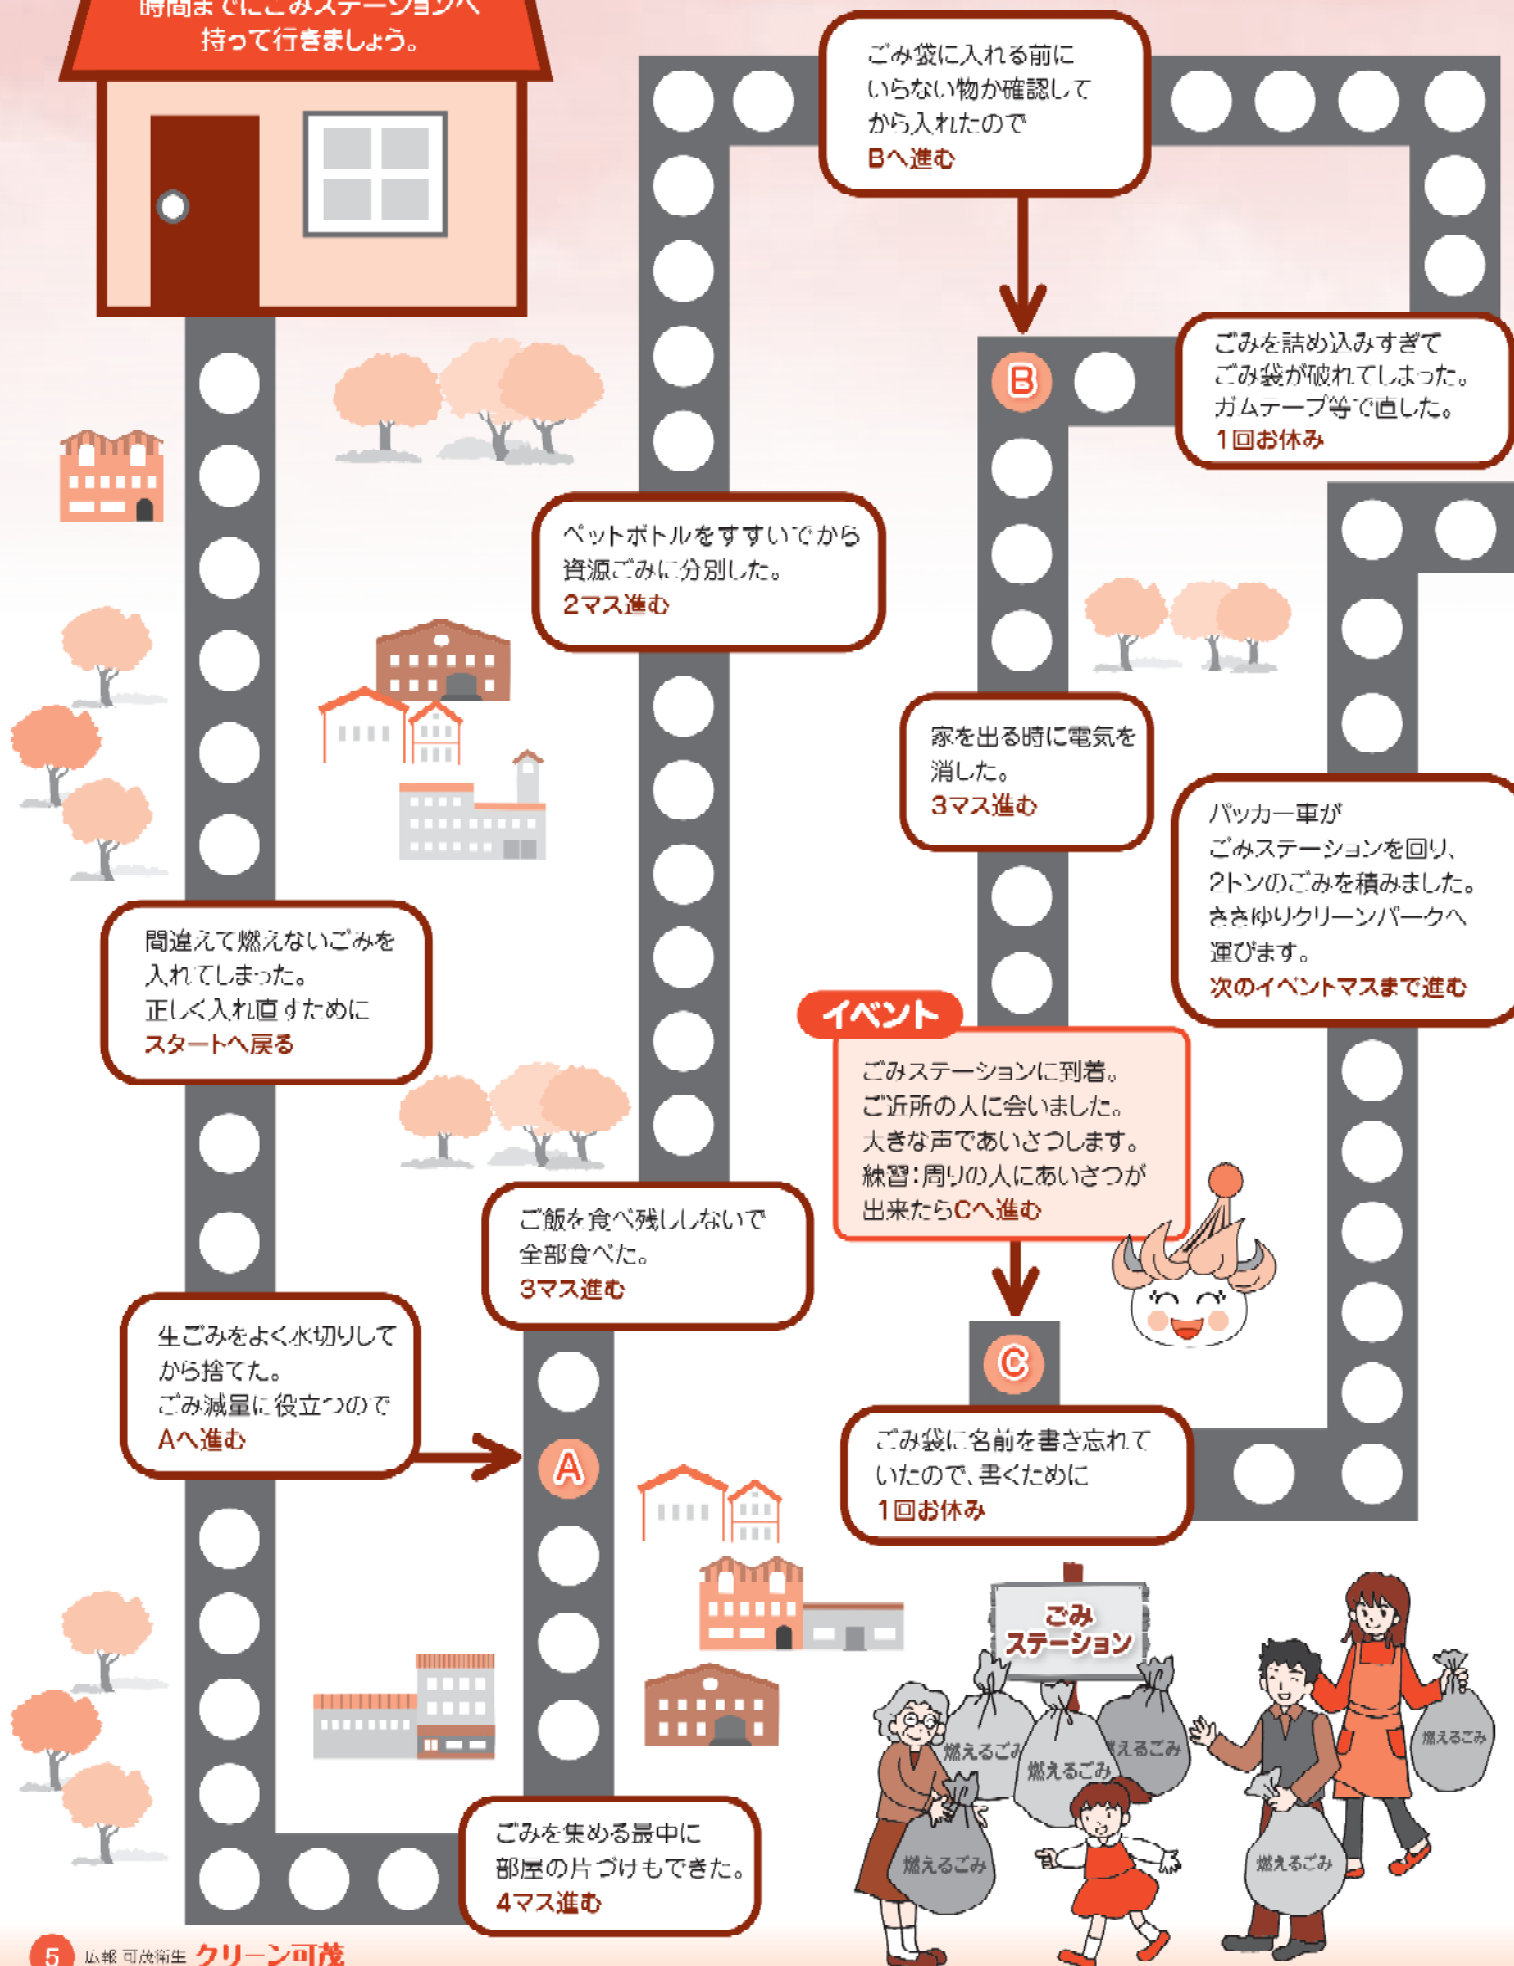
時間までにごみステーションへ
持って行きましょう。

ごみ袋に入れる前に
いらない物か確認して
から入れたので
Bへ進む

B

ごみを詰め込みすぎて
ごみ袋が破れてしまった。
ガムテープ等で直した。
1回お休み

ペットボトルをすすいでから
資源ごみに分別した。
2マス進む

家を出る時に電気を
消した。
3マス進む

パッカー車が
ごみステーションを回り、
2トンのごみを積みました。
さきゆりクリーンパークへ
運びます。
次のイベントマスまで進む

間違えて燃えないごみを
入れてしまった。
正しく入れ直すために
スタートへ戻る

イベント
ごみステーションに到着。
ご近所の人に会いました。
大きな声であいさつします。
練習:周りの人にあいさつが
出来たらCへ進む

ご飯を食べ残ししないで
全部食べた。
3マス進む

C

生ごみをよく水切りして
から捨てた。
ごみ減量に役立つので
Aへ進む

A

ごみ袋に名前を書き忘れて
いたので、書くために
1回お休み

ごみ
ステーション

燃えるごみ
燃えるごみ
燃えるごみ
燃えるごみ
燃えるごみ
燃えるごみ

ごみを集める最中に
部屋の片づけもできた。
4マス進む

5 広報 可茂衛生 クリーン可茂